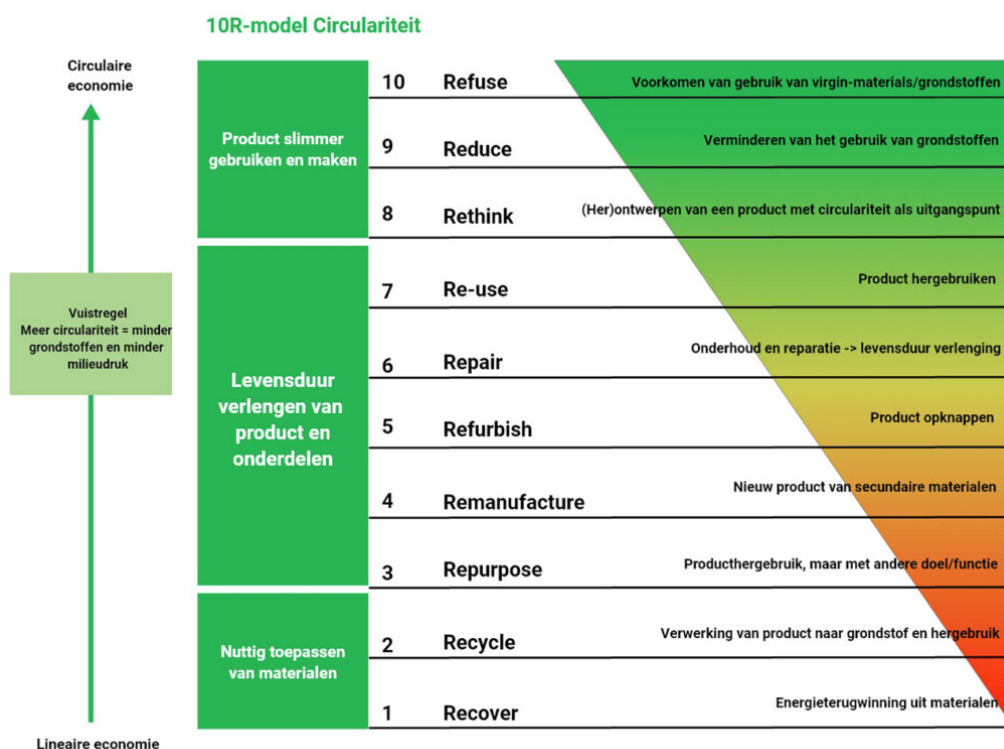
10R-model Circulariteit

Circulaire economie

Vuistregel
Meer circulariteit = minder grondstoffen en minder milieudruk

Lineaire economie

| | | | |
|---|---|---|---|
| Product slimmer gebruiken en maken | 10 | Refuse | Voorkomen van gebruik van virgin-materials/grondstoffen |
| | 9 | Reduce | Verminderen van het gebruik van grondstoffen |
| | 8 | Rethink | (Her)ontwerpen van een product met circulariteit als uitgangspunt |
| Levensduur verlengen van product en onderdelen | 7 | Re-use | Product hergebruiken |
| | 6 | Repair | Onderhoud en reparatie -> levensduur verlenging |
| | 5 | Refurbish | Product opknappen |
| | 4 | Remanufacture | Nieuw product van secundaire materialen |
| | 3 | Repurpose | Producthergebruik, maar met andere doel/functie |
| Nuttig toepassen van materialen | 2 | Recycle | Verwerking van product naar grondstof en hergebruik |
| | 1 | Recover | Energieterugwinning uit materialen |